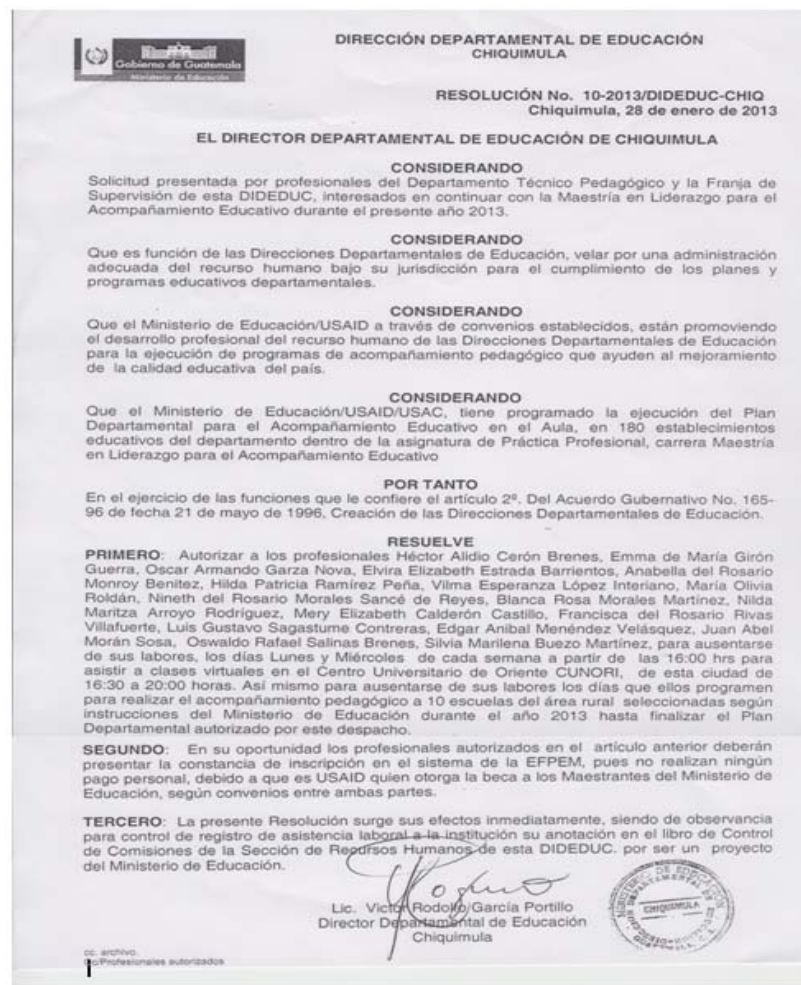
Gobierno de Guatemala
Ministerio de Educación

DIRECCIÓN DEPARTAMENTAL DE EDUCACIÓN
CHIQUIMULA

RESOLUCIÓN No. 10-2013/DIDEDUC-CHIQ
Chiquimula, 28 de enero de 2013

EL DIRECTOR DEPARTAMENTAL DE EDUCACIÓN DE CHIQUIMULA

CONSIDERANDO
Solicitud presentada por profesionales del Departamento Técnico Pedagógico y la Franja de Supervisión de esta DIDEDUC, interesados en continuar con la Maestría en Liderazgo para el Acompañamiento Educativo durante el presente año 2013.

CONSIDERANDO
Que es función de las Direcciones Departamentales de Educación, velar por una administración adecuada del recurso humano bajo su jurisdicción para el cumplimiento de los planes y programas educativos departamentales.

CONSIDERANDO
Que el Ministerio de Educación/USAID a través de convenios establecidos, están promoviendo el desarrollo profesional del recurso humano de las Direcciones Departamentales de Educación para la ejecución de programas de acompañamiento pedagógico que ayuden al mejoramiento de la calidad educativa del país.

CONSIDERANDO
Que el Ministerio de Educación/USAID/USAC, tiene programado la ejecución del Plan Departamental para el Acompañamiento Educativo en el Aula, en 180 establecimientos educativos del departamento dentro de la asignatura de Práctica Profesional, carrera Maestría en Liderazgo para el Acompañamiento Educativo

POR TANTO
En el ejercicio de las funciones que le confiere el artículo 2º. Del Acuerdo Gubernativo No. 165-96 de fecha 21 de mayo de 1996, Creación de las Direcciones Departamentales de Educación.

RESUELVE
PRIMERO: Autorizar a los profesionales Héctor Alidio Cerón Brenes, Emma de María Girón Guerra, Oscar Armando Garza Nova, Elvira Elizabeth Estrada Barrientos, Anabella del Rosario Monroy Benitez, Hilda Patricia Ramírez Peña, Vilma Esperanza López Interiano, María Olivia Roldán, Nineth del Rosario Morales Sancé de Reyes, Blanca Rosa Morales Martínez, Nilda Maritza Arroyo Rodríguez, Mery Elizabeth Calderón Castillo, Francisca del Rosario Rivas Villafuerte, Luis Gustavo Sagastume Contreras, Edgar Anibal Menéndez Velásquez, Juan Abel Morán Sosa, Oswaldo Rafael Salinas Brenes, Silvia Marilena Buezo Martínez, para ausentarse de sus labores, los días Lunes y Miércoles de cada semana a partir de las 16:00 hrs para asistir a clases virtuales en el Centro Universitario de Oriente CUNORI, de esta ciudad de 16:30 a 20:00 horas. Así mismo para ausentarse de sus labores los días que ellos programen para realizar el acompañamiento pedagógico a 10 escuelas del área rural seleccionadas según instrucciones del Ministerio de Educación durante el año 2013 hasta finalizar el Plan Departamental autorizado por este despacho.

SEGUNDO: En su oportunidad los profesionales autorizados en el artículo anterior deberán presentar la constancia de inscripción en el sistema de la EFPEM, pues no realizan ningún pago personal, debido a que es USAID quien otorga la beca a los Maestrantes del Ministerio de Educación, según convenios entre ambas partes.

TERCERO: La presente Resolución surge sus efectos inmediatamente, siendo de observancia para control de registro de asistencia laboral a la institución su anotación en el libro de Control de Comisiones de la Sección de Recursos Humanos de esta DIDEDUC. por ser un proyecto del Ministerio de Educación.

Lic. Victor Rodolfo García Portillo
Director Departamental de Educación
Chiquimula

MINISTERIO DE EDUCACIÓN
CHIQUIMULA

cc. archivo.
Profesionales autorizados